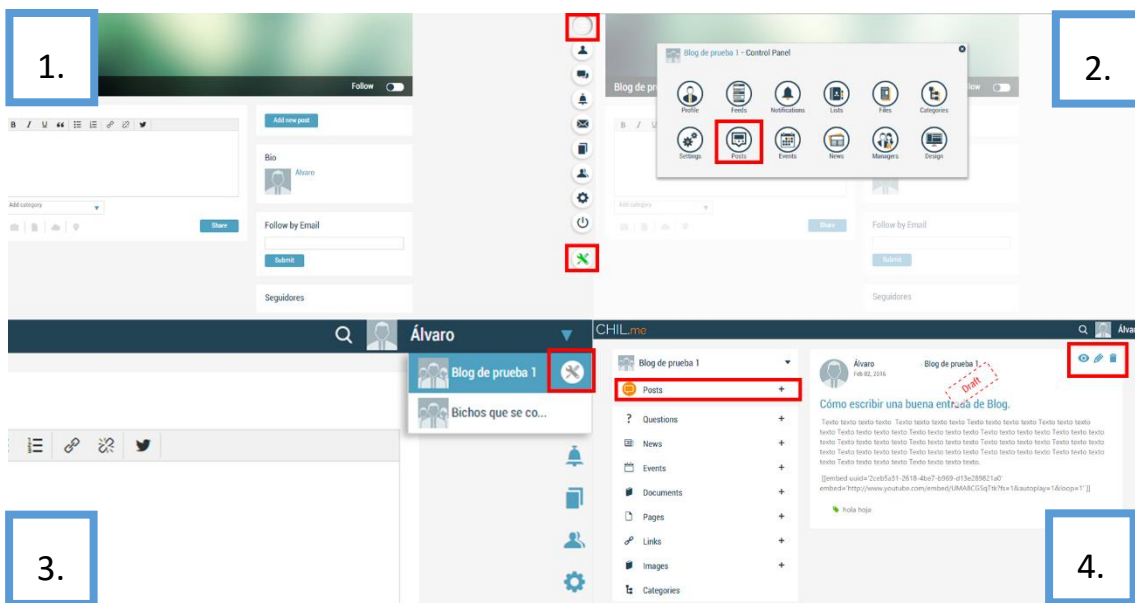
1.

Follow

B I U 66

Add category

Share

Add new post

Bio

Álvaro

Follow by Email

Submit

Seguidores

2.

Blog de prueba 1 - Control Panel

Profile Feeds Notifications Lists Files Categories

Settings Posts Events News Managers Design

Blog de prueba

Follow

Add category

Share

Follow by Email

Submit

Seguidores

Álvaro

Blog de prueba 1

Bichos que se co...

3.

CHIL.me

Álvaro

Blog de prueba 1

Posts +

Questions +

News +

Events +

Documents +

Pages +

Links +

Images +

Categories

Álvaro
Feb 02, 2016

Blog de prueba 1

Draft

Cómo escribir una buena entrada de Blog.

Texto texto texto texto Texto texto texto texto Texto texto texto texto texto texto texto texto Texto texto texto texto Texto texto texto texto Texto texto texto texto Texto texto texto texto Texto texto texto texto Texto texto texto texto Texto texto texto texto Texto texto texto texto Texto texto texto texto Texto texto texto texto Texto texto texto texto Texto texto texto texto Texto texto texto texto Texto texto texto texto Texto texto texto texto Texto texto texto texto Texto texto texto texto texto.

[[embed uuid='2ceb5a51-2618-4be7-b969-d13e289821a0' embed='http://www.youtube.com/embed/UMA8CGSq7tk?fs=1&autoplay=1&loop=1' ]]

hola hoja

4.